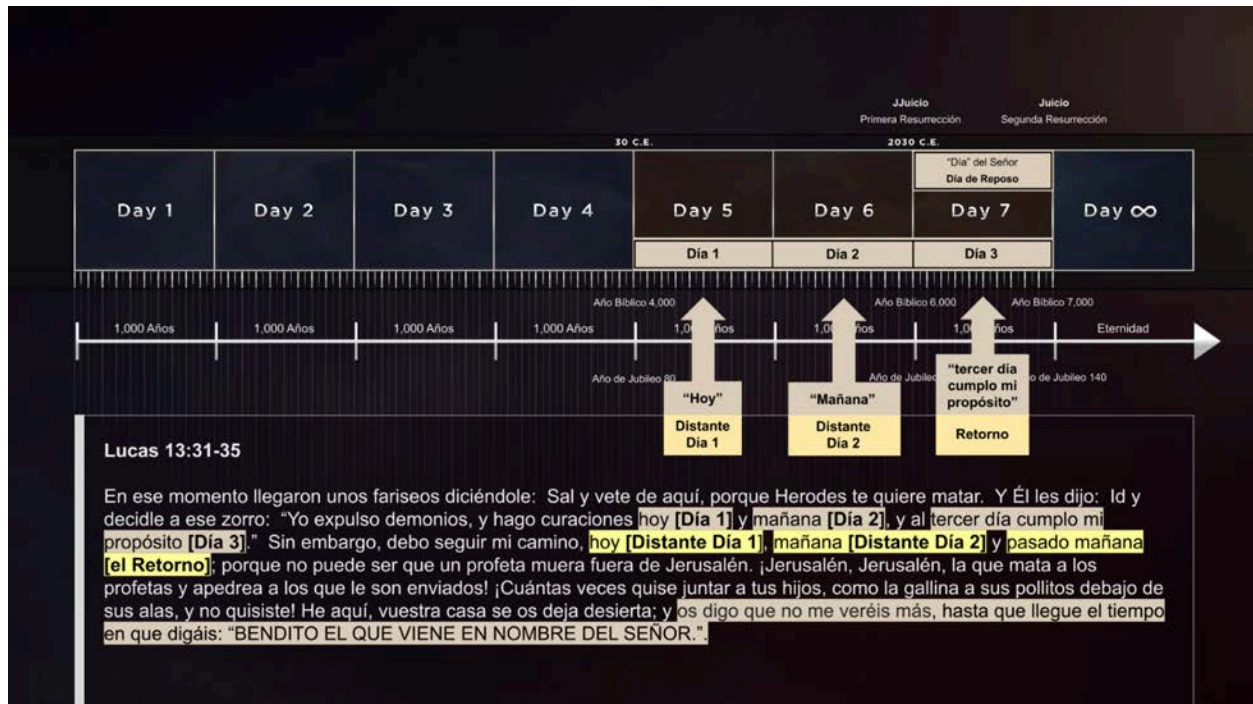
JJuicio
Primera Resurrección

Juicio
Segunda Resurrección

30 C.E.

2030 C.E.

"Día" del Señor
Día de Reposo

| Day 1 | Day 2 | Day 3 | Day 4 | Day 5 | Day 6 | Day 7 | Day ∞ |
|---|---|---|---|---|---|---|---|
| | | | | Día 1 | Día 2 | Día 3 | |

Año Bíblico 4,000

Año Bíblico 6,000

Año Bíblico 7,000

1,000 Años
1,000 Años
1,000 Años
1,000 Años
1,0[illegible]ños
1,0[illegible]os
1,0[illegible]ños
Eternidad

Año de Jubileo 80
Año de Jubile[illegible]
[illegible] de Jubileo 140

"Hoy"
Distante Día 1

"Mañana"
Distante Día 2

"tercer día cumplo mi propósito"
Retorno

Lucas 13:31-35

En ese momento llegaron unos fariseos diciéndole: Sal y vete de aquí, porque Herodes te quiere matar. Y Él les dijo: Id y decidle a ese zorro: "Yo expulso demonios, y hago curaciones hoy [Día 1] y mañana [Día 2], y al tercer día cumplo mi propósito [Día 3]." Sin embargo, debo seguir mi camino, hoy [Distante Día 1], mañana [Distante Día 2] y pasado mañana [el Retorno]; porque no puede ser que un profeta muera fuera de Jerusalén. ¡Jerusalén, Jerusalén, la que mata a los profetas y apedrea a los que le son enviados! ¡Cuántas veces quise juntar a tus hijos, como la gallina a sus pollitos debajo de sus alas, y no quisiste! He aquí, vuestra casa se os deja desierta; y os digo que no me veréis más, hasta que llegue el tiempo en que digáis: "BENDITO EL QUE VIENE EN NOMBRE DEL SEÑOR.".